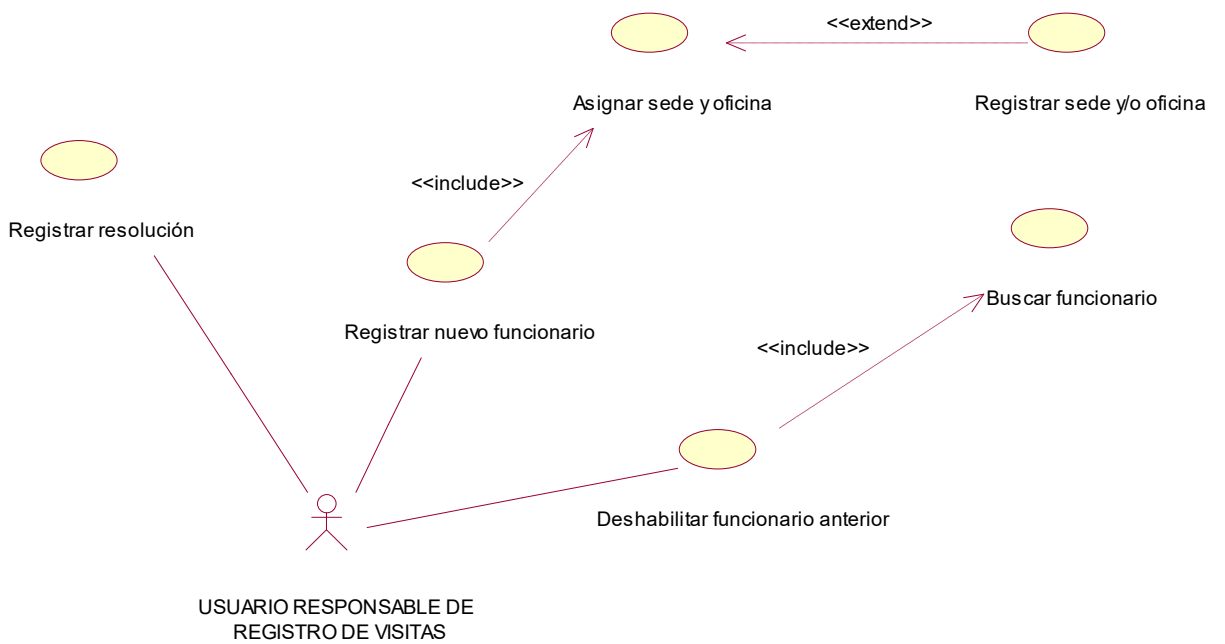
<<extend>>

Asignar sede y oficina

Registrar sede y/o oficina

Registrar resolución

<<include>>

Registrar nuevo funcionario

Buscar funcionario

<<include>>

Deshabilitar funcionario anterior

USUARIO RESPONSABLE DE REGISTRO DE VISITAS